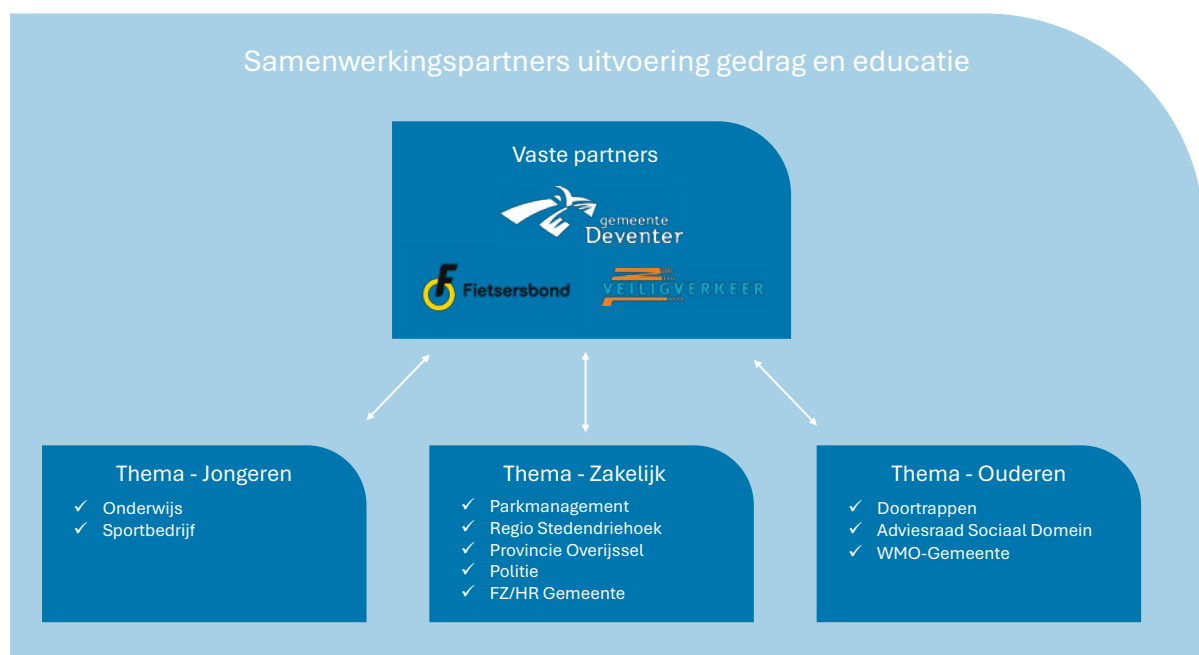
Samenwerkingspartners uitvoering gedrag en educatie

Vaste partners

gemeente Deventer

Fietsersbond

VEILIGVERKEER

Thema - Jongeren
✓ Onderwijs
✓ Sportbedrijf

Thema - Zakelijk
✓ Parkmanagement
✓ Regio Stedendriehoek
✓ Provincie Overijssel
✓ Politie
✓ FZ/HR Gemeente

Thema - Ouderen
✓ Doortrappen
✓ Adviesraad Sociaal Domein
✓ WMO-Gemeente